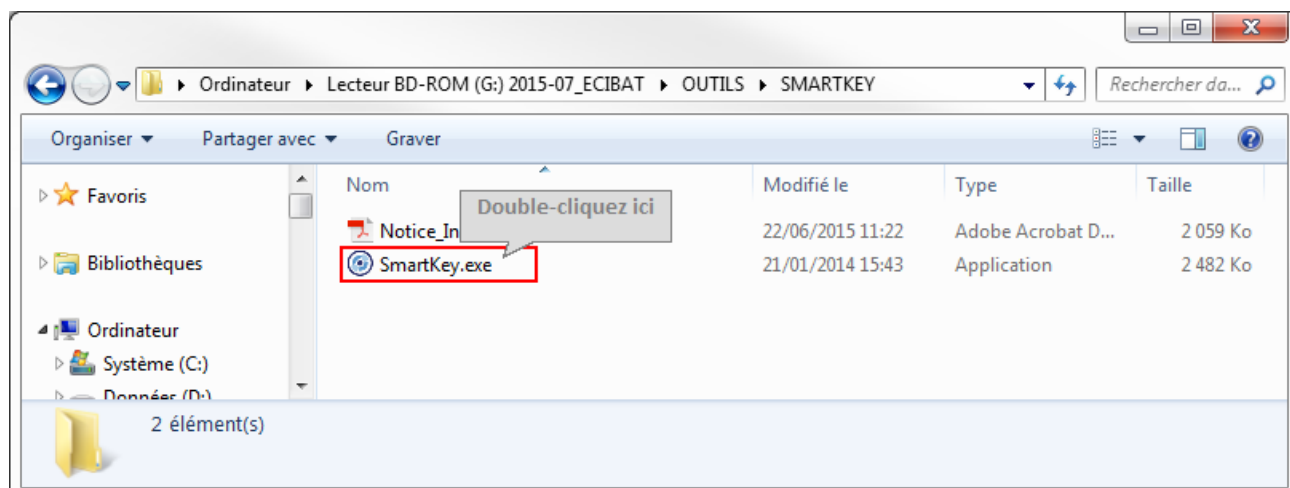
▸ Ordinateur ▸ Lecteur BD-ROM (G:) 2015-07_ECIBAT ▸ OUTILS ▸ SMARTKEY

Rechercher da...

Organiser ▾ Partager avec ▾ Graver

Favoris

Bibliothèques

Ordinateur

Système (C:)

Données (D:)

| Nom | Modifié le | Type | Taille |
|---|---|---|---|
| Notice_In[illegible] | 22/06/2015 11:22 | Adobe Acrobat D... | 2 059 Ko |
| SmartKey.exe | 21/01/2014 15:43 | Application | 2 482 Ko |

Double-cliquez ici

2 élément(s)